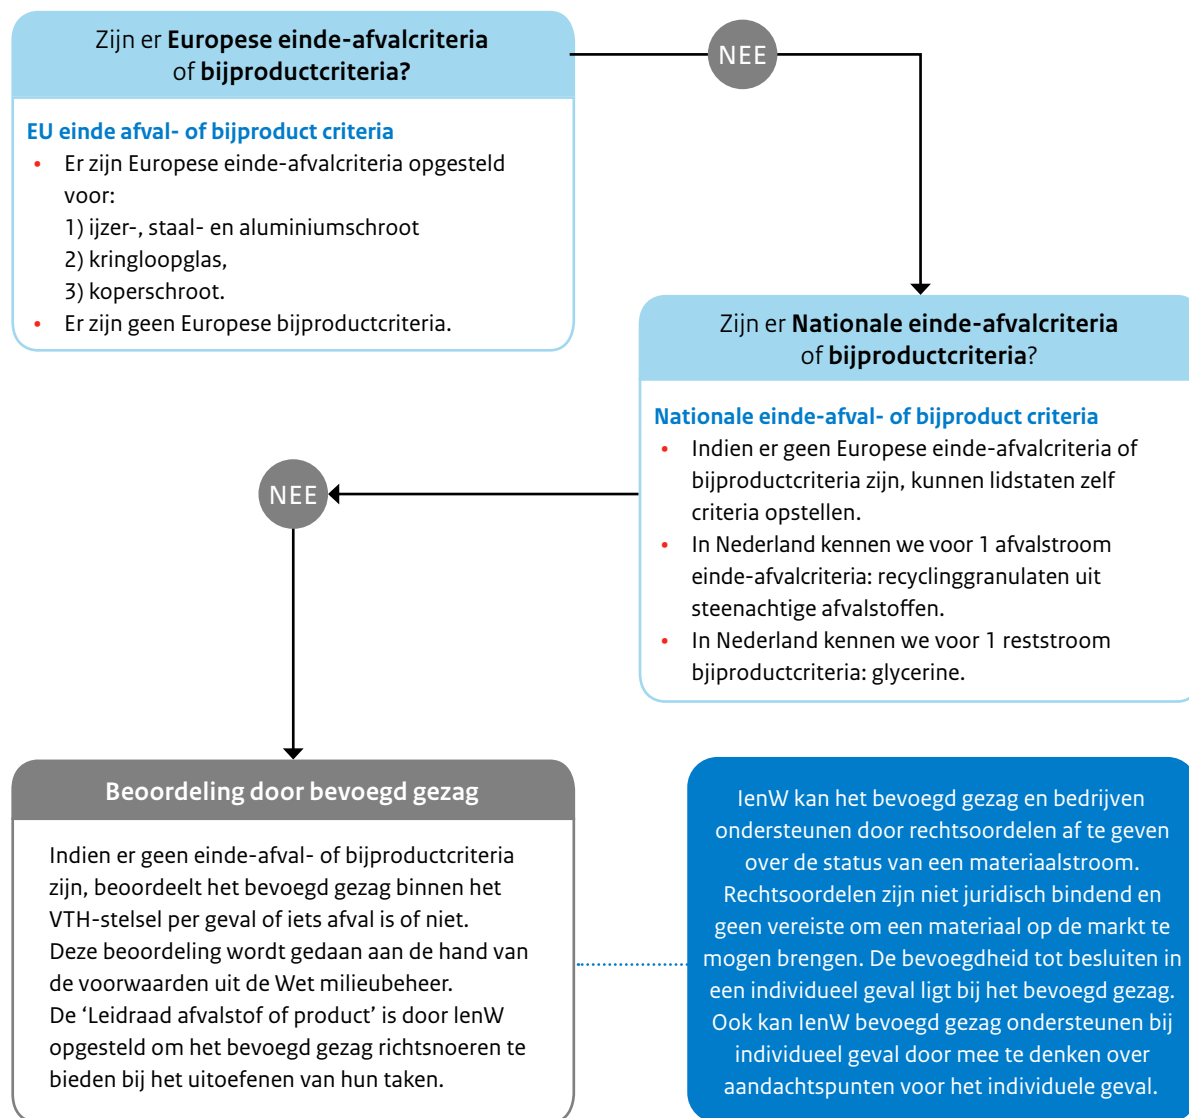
Zijn er **Europese einde-afvalcriteria** of **bijproductcriteria?**

EU einde afval- of bijproduct criteria
• Er zijn Europese einde-afvalcriteria opgesteld voor:
1) ijzer-, staal- en aluminiumschroot
2) kringloopglas,
3) koperschroot.
• Er zijn geen Europese bijproductcriteria.

NEE

Zijn er **Nationale einde-afvalcriteria** of **bijproductcriteria**?

Nationale einde-afval- of bijproduct criteria
• Indien er geen Europese einde-afvalcriteria of bijproductcriteria zijn, kunnen lidstaten zelf criteria opstellen.
• In Nederland kennen we voor 1 afvalstroom einde-afvalcriteria: recyclinggranulaten uit steenachtige afvalstoffen.
• In Nederland kennen we voor 1 reststroom bjiproductcriteria: glycerine.

NEE

Beoordeling door bevoegd gezag

Indien er geen einde-afval- of bijproductcriteria zijn, beoordeelt het bevoegd gezag binnen het VTH-stelsel per geval of iets afval is of niet. Deze beoordeling wordt gedaan aan de hand van de voorwaarden uit de Wet milieubeheer. De 'Leidraad afvalstof of product' is door IenW opgesteld om het bevoegd gezag richtsnoeren te bieden bij het uitoefenen van hun taken.

IenW kan het bevoegd gezag en bedrijven ondersteunen door rechtsoordelen af te geven over de status van een materiaalstroom. Rechtsoordelen zijn niet juridisch bindend en geen vereiste om een materiaal op de markt te mogen brengen. De bevoegdheid tot besluiten in een individueel geval ligt bij het bevoegd gezag. Ook kan IenW bevoegd gezag ondersteunen bij individueel geval door mee te denken over aandachtspunten voor het individuele geval.